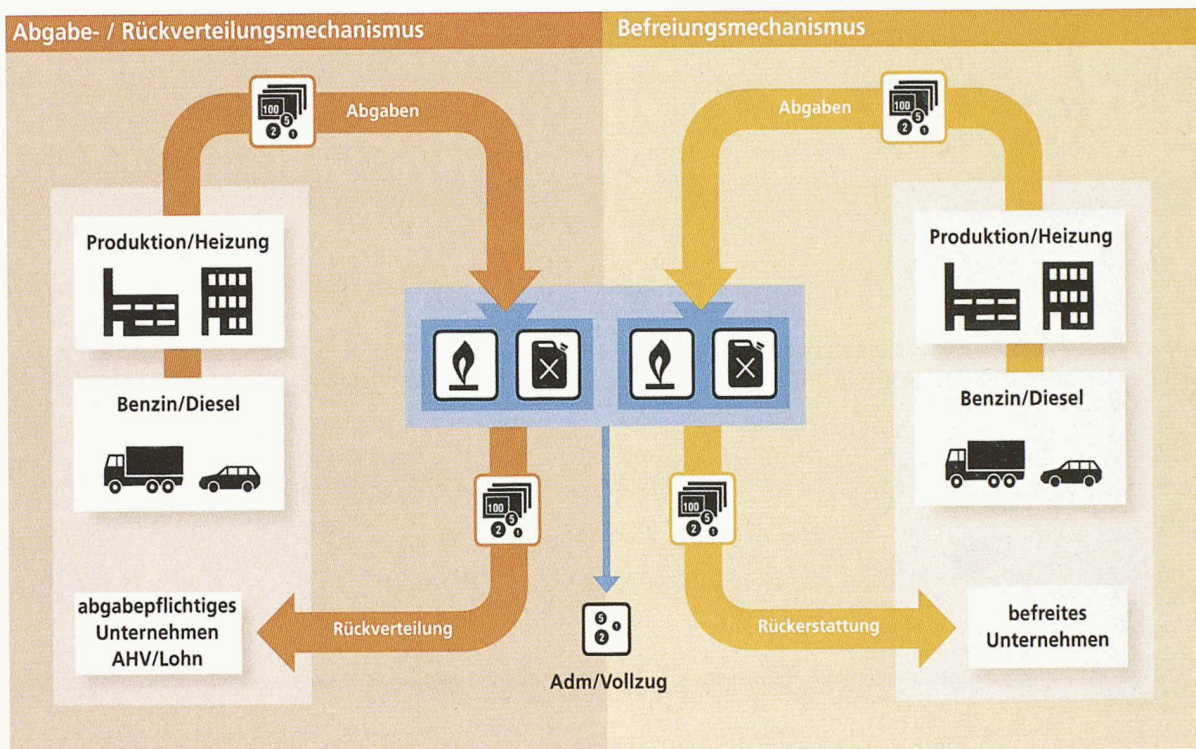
Abgabe- / Rückverteilungsmechanismus

Befreiungsmechanismus

100 2 5 1

Abgaben

Produktion/Heizung

Benzin/Diesel

100 2 5 1

abgabepflichtiges Unternehmen AHV/Lohn

Rückverteilung

5 2 1

Adm/Vollzug

Abgaben

100 2 5 1

Produktion/Heizung

Benzin/Diesel

100 2 5 1

Rückerstattung

befreites Unternehmen